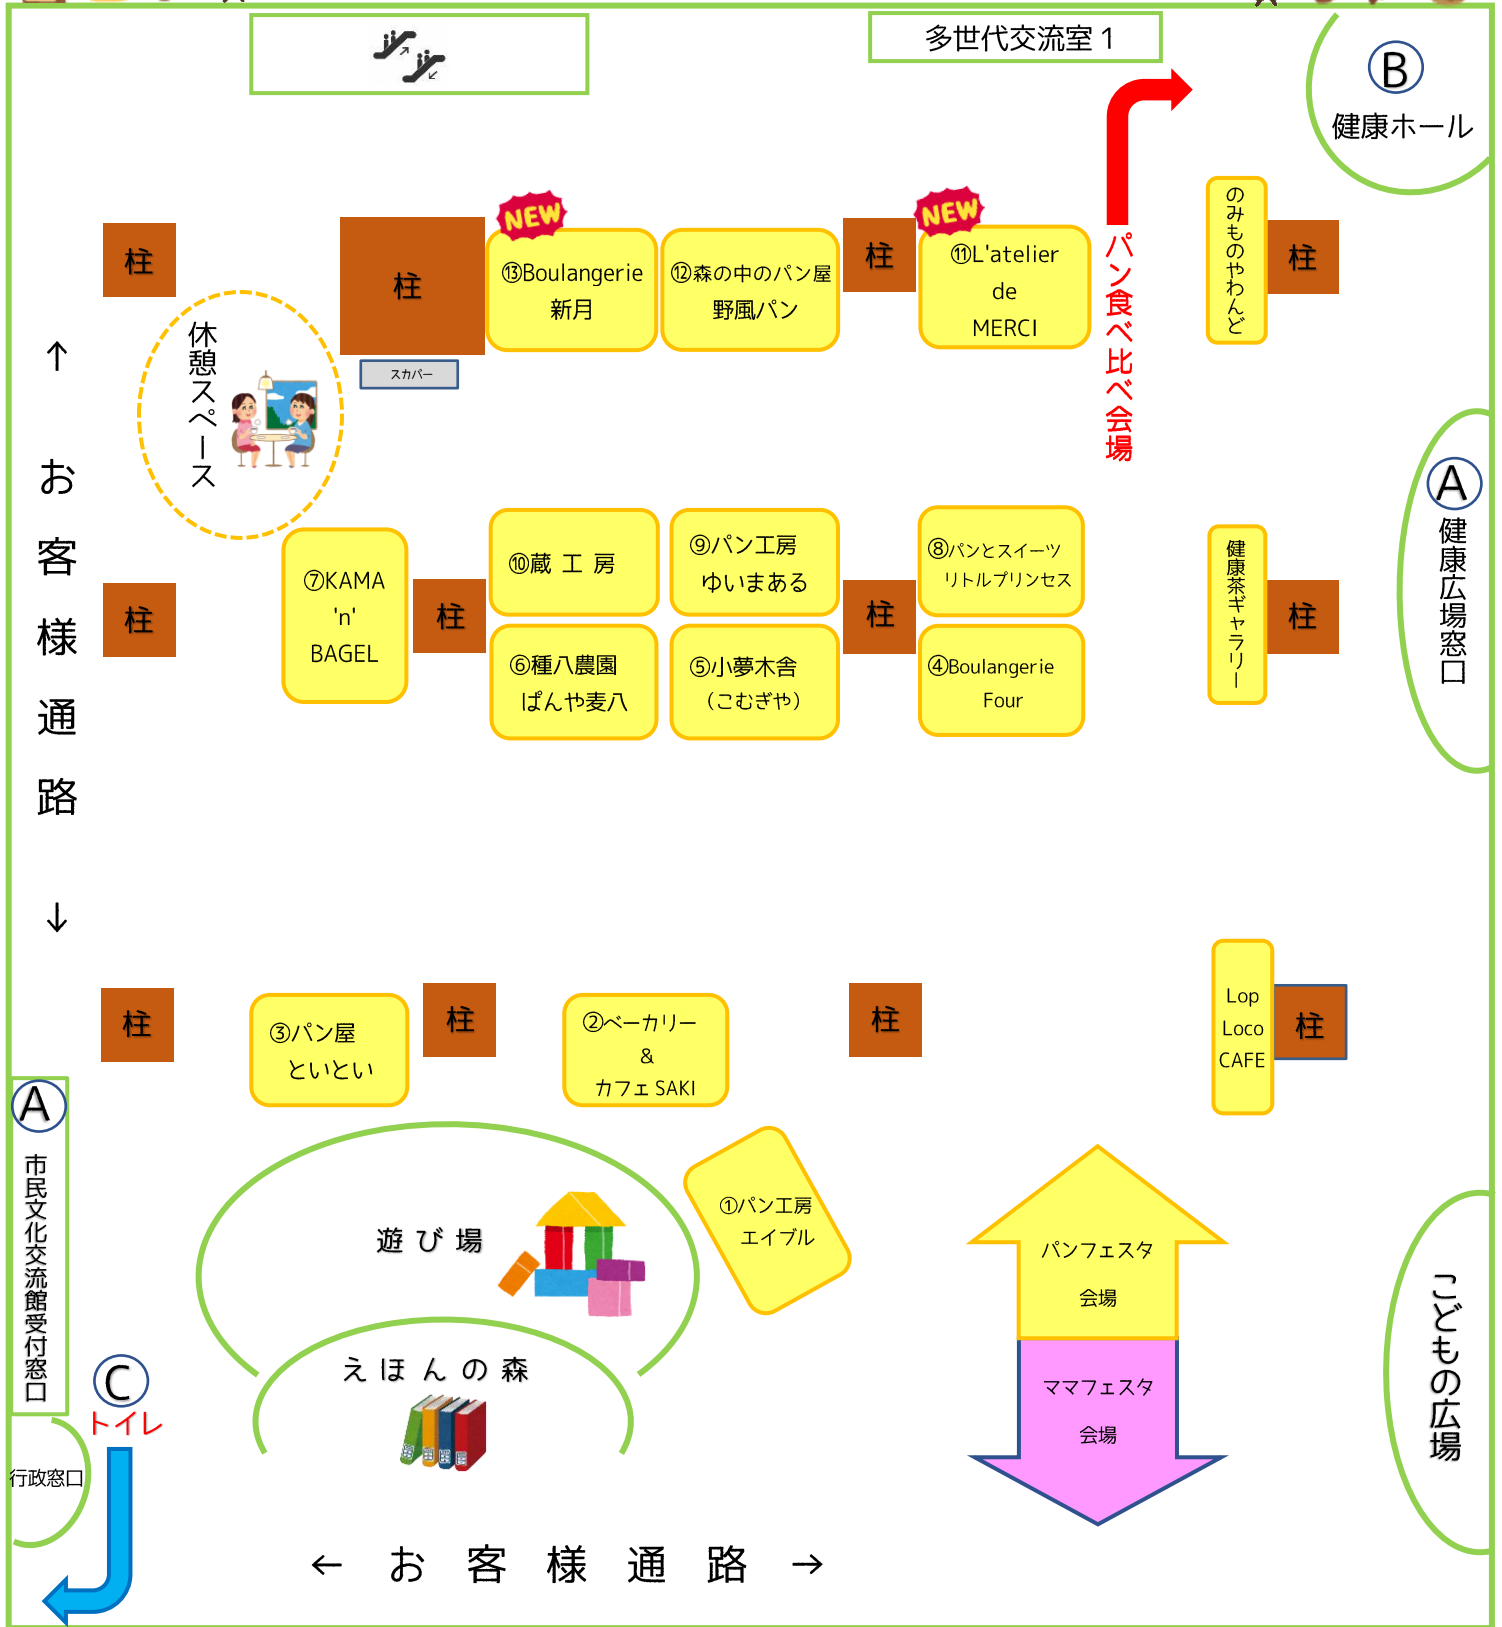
多世代交流室１

B
健康ホール

柱

NEW
⑬Boulangerie
新月

⑫森の中のパン屋
野風パン

柱

NEW
⑪L'atelier
de
MERCI

パン食べ比べ会場

のみものやわんど

柱

柱

スカパー

休憩スペース

↑
お
客
様
通
路
↓

A
健康広場窓口

⑦KAMA
'n'
BAGEL

柱

⑩蔵 工 房

⑨パン工房
ゆいまある

柱

⑧パンとスイーツ
リトルプリンセス

健康茶ギャラリー

柱

柱

⑥種八農園
ぱんや麦八

⑤小夢木舎
（こむぎや）

④Boulangerie
Four

柱

③パン屋
といとい

柱

②ベーカリー
&
カフェ SAKI

柱

Lop
Loco
CAFE

柱

A
市民文化交流館受付窓口

遊 び 場

①パン工房
エイブル

パンフェスタ
会場

ママフェスタ
会場

こどもの広場

えほんの森

C
トイレ

行政窓口

← お 客 様 通 路 →